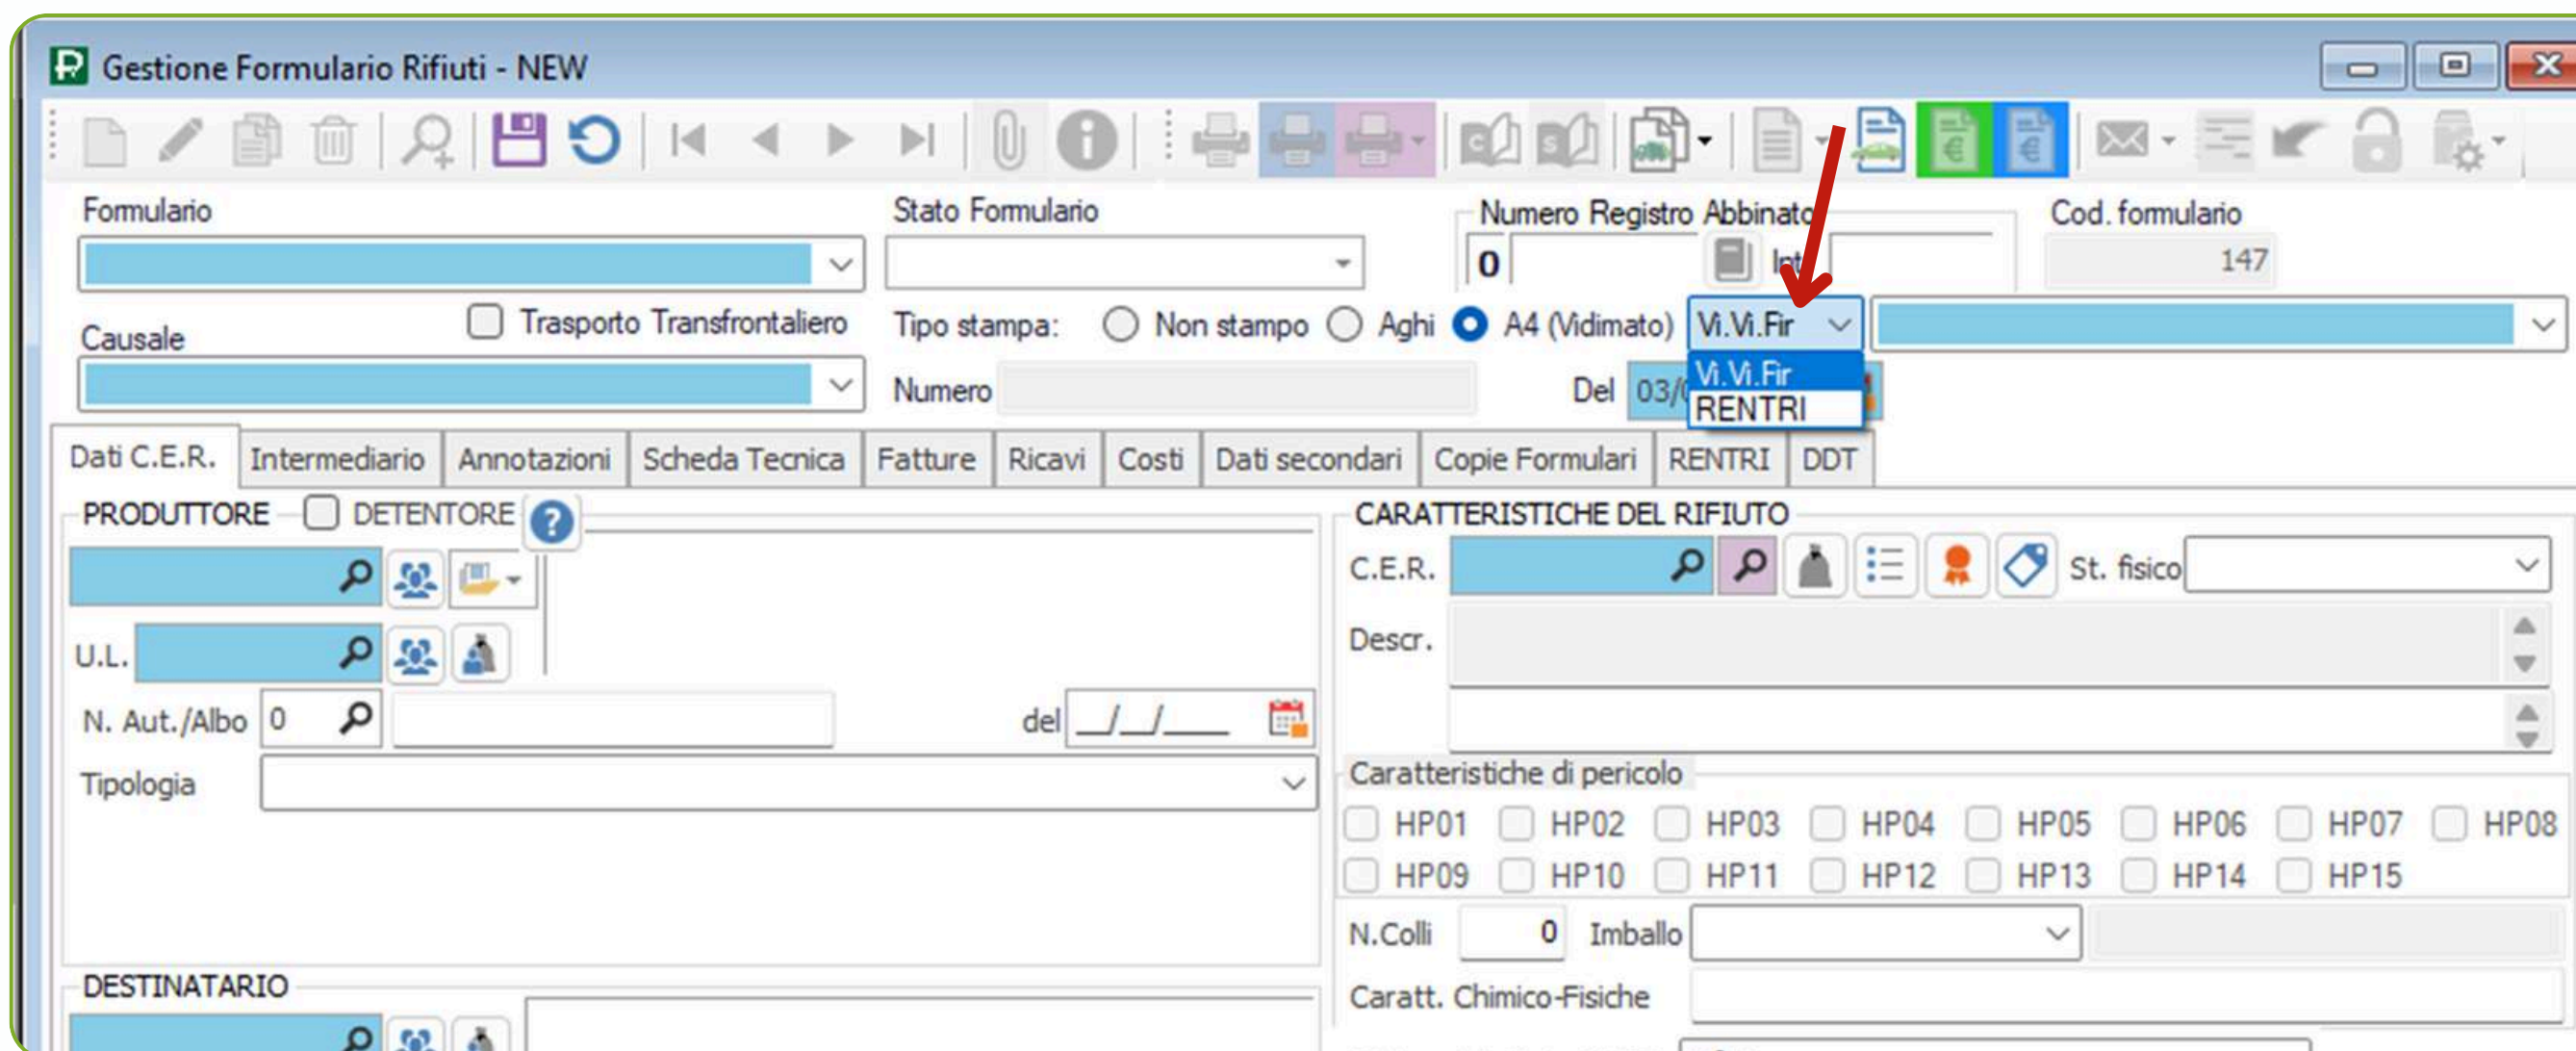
Gestione Formulario Rifiuti - NEW

Formulario

Stato Formulario

Numero Registro Abbinato

0

Int

Cod. formulario

147

Causale

Trasporto Transfrontaliero

Tipo stampa: Non stampo Aghi A4 (Vidimato) Vi.Vi.Fir

Vi.Vi.Fir
RENTRI

Numero

Del 03/0

Dati C.E.R. | Intermediario | Annotazioni | Scheda Tecnica | Fatture | Ricavi | Costi | Dati secondari | Copie Formulari | RENTRI | DDT

PRODUTTORE DETENTORE

U.L.

N. Aut./Albo 0

del __/__/____

Tipologia

CARATTERISTICHE DEL RIFIUTO

C.E.R.

St. fisico

Descr.

Caratteristiche di pericolo

HP01 HP02 HP03 HP04 HP05 HP06 HP07 HP08
HP09 HP10 HP11 HP12 HP13 HP14 HP15

N.Colli 0 Imballo

Caratt. Chimico-Fisiche

DESTINATARIO